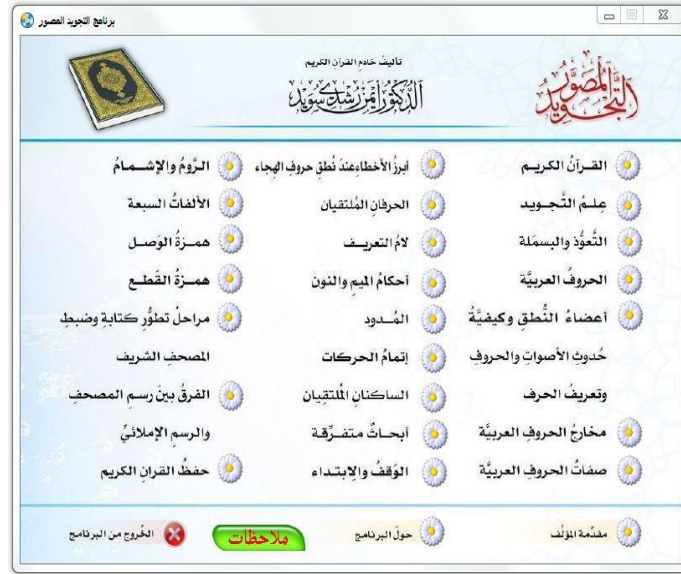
برنامج التجويد المصور

تأليف خادم القرآن الكريم
الدكتور أيمن رشدي سويد

التجويد المصور

القرآنُ الكريم
عِلمُ التَّجويد
التَّعوُّذ والبسملة
الحروفُ العربيَّة
أعضاءُ النُّطقِ وكيفيَّةُ حُدوثِ الأصواتِ والحروفِ وتعريفُ الحرف
مخارجُ الحروفِ العربيَّة
صفاتُ الحروفِ العربيَّة

أبرزُ الأخطاءِ عندَ نُطقِ حروفِ الهجاء
الحرفانِ المُلتقيان
لامُ التعريف
أحكامُ الميمِ والنون
المُـدود
إتمامُ الحركات
الساكنانِ المُلتقيان
أبحاثٌ متفرِّقة
الوَقفُ والإبتداء

الرَّومُ والإشمام
الألفاتُ السبعة
همـزةُ الوصـل
همـزةُ القطـع
مراحلُ تطوُّرِ كتابةِ وضبطِ المصحفِ الشريف
الفرقُ بينَ رسمِ المصحفِ والرسمِ الإملائيّ
حفظُ القرآن الكريم

مقدِّمة المؤلف
حولَ البرنامج
ملاحظات
الخروج من البرنامج